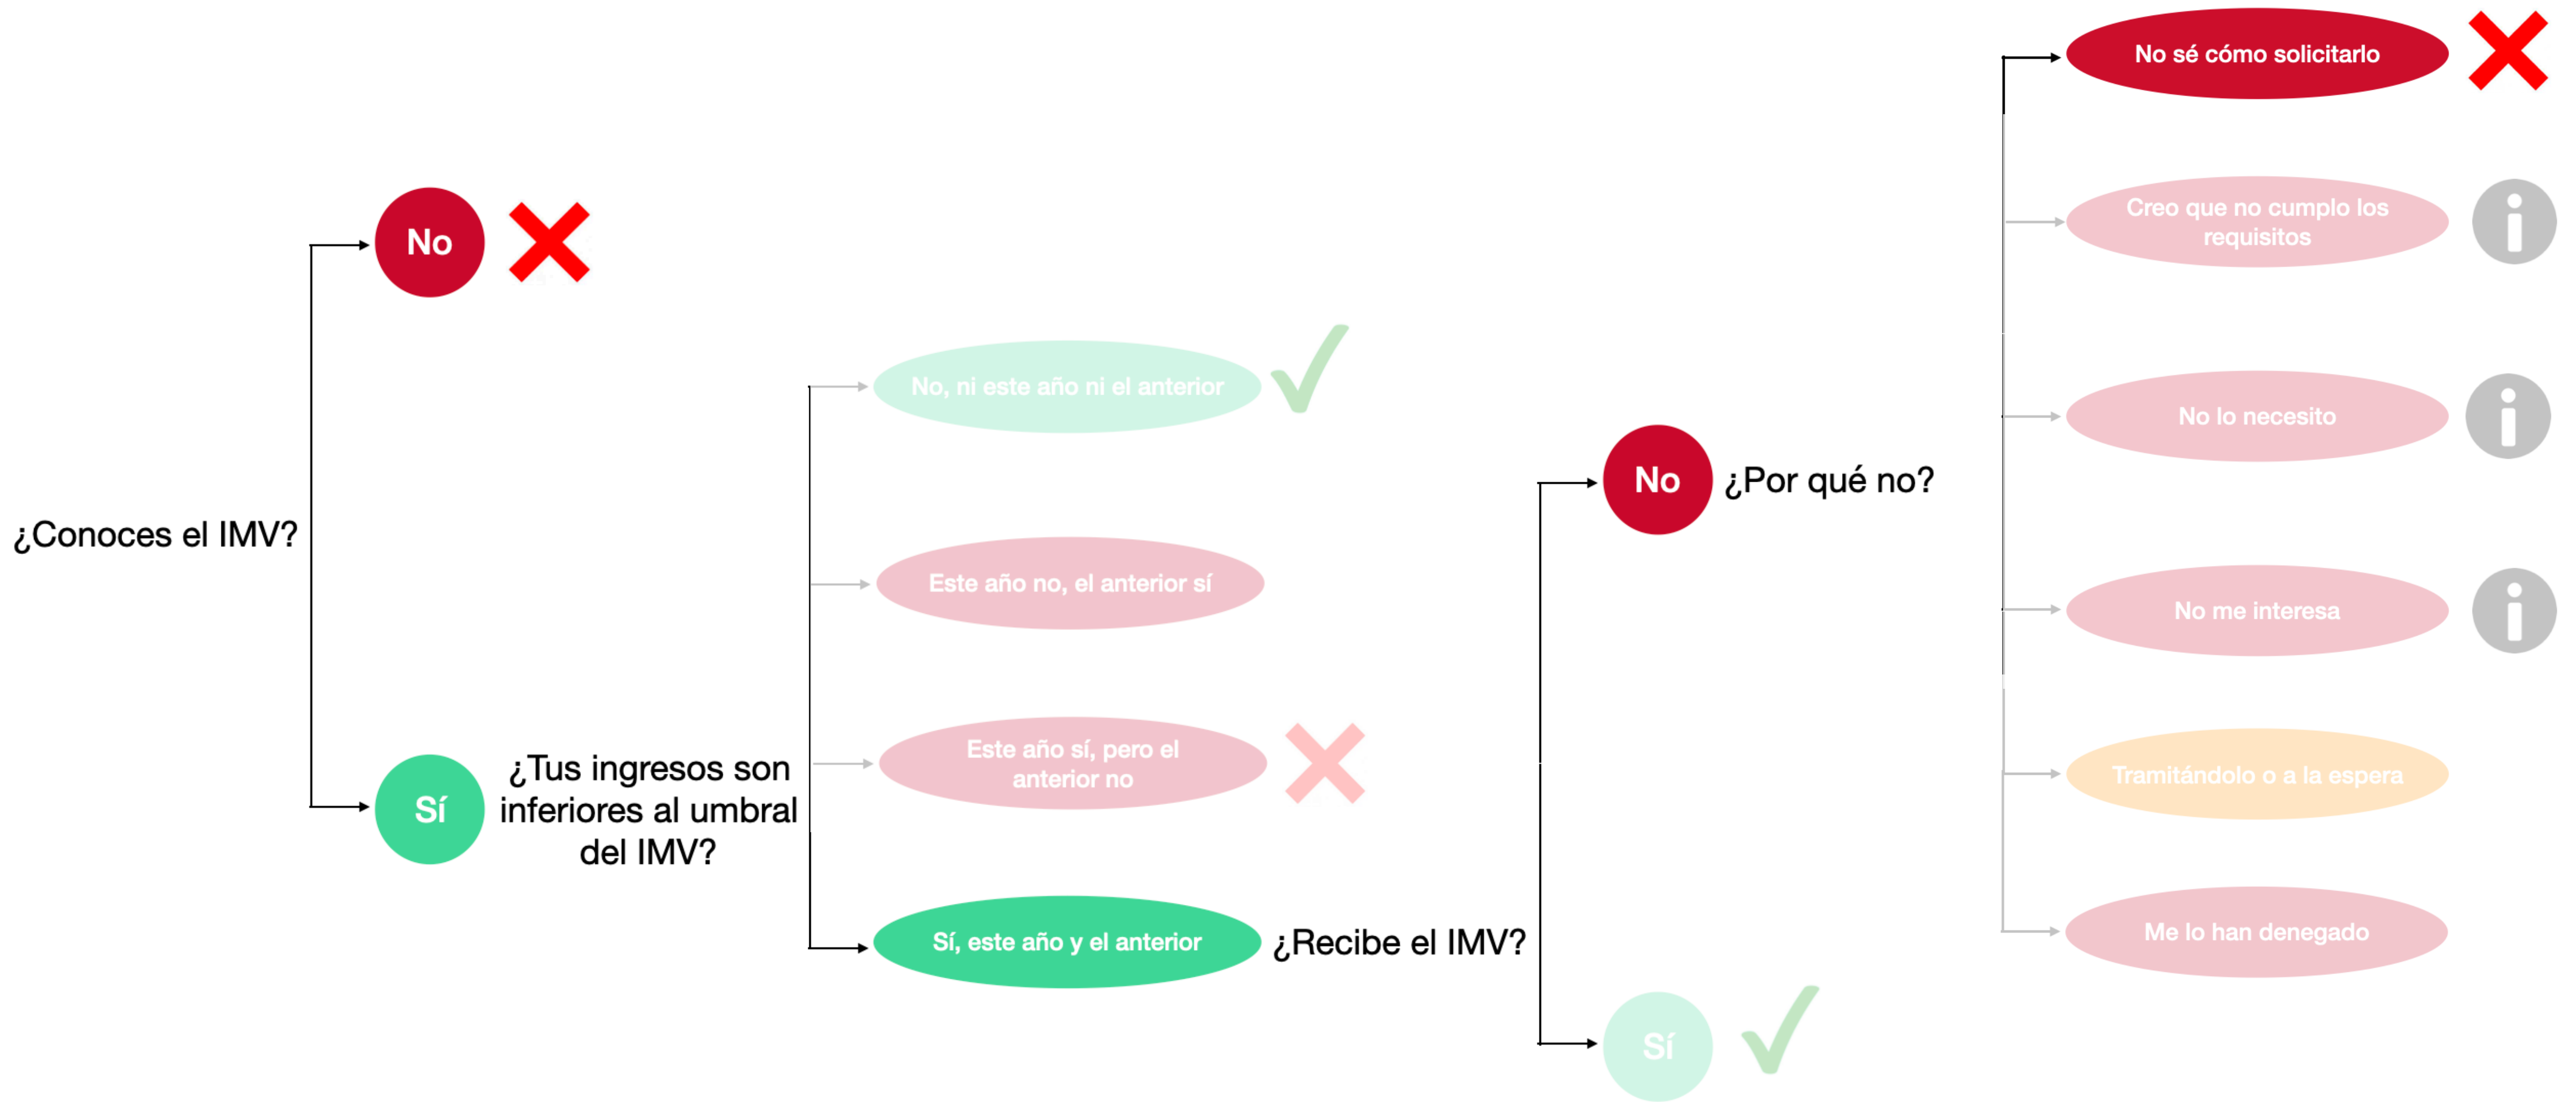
¿Conoces el IMV?

No

Sí

¿Tus ingresos son inferiores al umbral del IMV?

No, ni este año ni el anterior

Este año no, el anterior sí

Este año sí, pero el anterior no

Sí, este año y el anterior

¿Recibe el IMV?

No

¿Por qué no?

Sí

No sé cómo solicitarlo

Creo que no cumplo los requisitos

No lo necesito

No me interesa

Tramitándolo o a la espera

Me lo han denegado